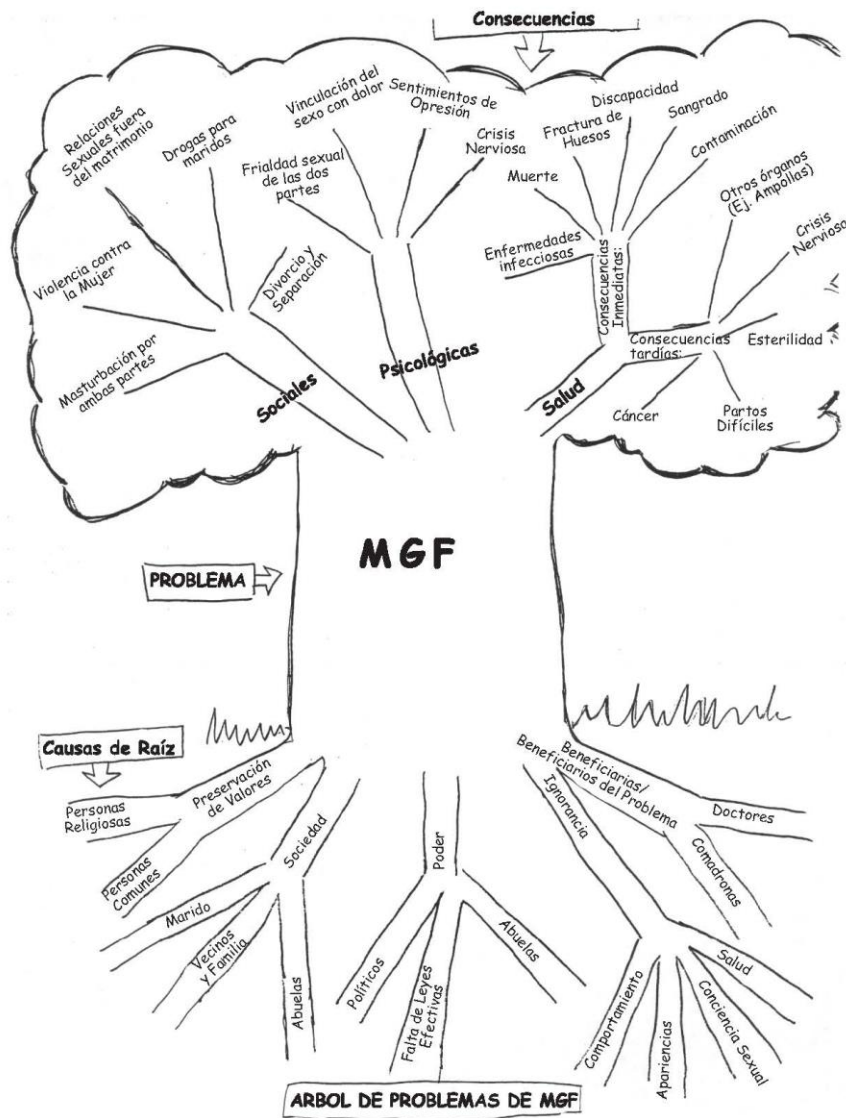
Consecuencias

Relaciones Sexuales fuera del matrimonio

Drogas para maridos

Vinculación del sexo con dolor

Sentimientos de Opresión

Crisis Nerviosa

Frialdad sexual de las dos partes

Violencia contra la Mujer

Divorcio y Separación

Masturbación por ambas partes

Sociales

Psicológicas

Discapacidad

Fractura de Huesos

Sangrado

Contaminación

Muerte

Otros órganos (Ej. Ampollas)

Crisis Nerviosa

Enfermedades infecciosas

Consecuencias Inmediatas:

Consecuencias tardías:

Esterilidad

Salud

Cáncer

Partos Difíciles

MGF

PROBLEMA

Causas de Raíz

Personas Religiosas

Preservación de Valores

Personas Comunes

Sociedad

Marido

Vecinos y Familia

Abuelas

Poder

Políticos

Falta de Leyes Efectivas

Abuelas

Beneficiarias/ Beneficiarios del Problema

Ignorancia

Doctores

Comadronas

Salud

Comportamiento

Apariencias

Conciencia Sexual

ARBOL DE PROBLEMAS DE MGF